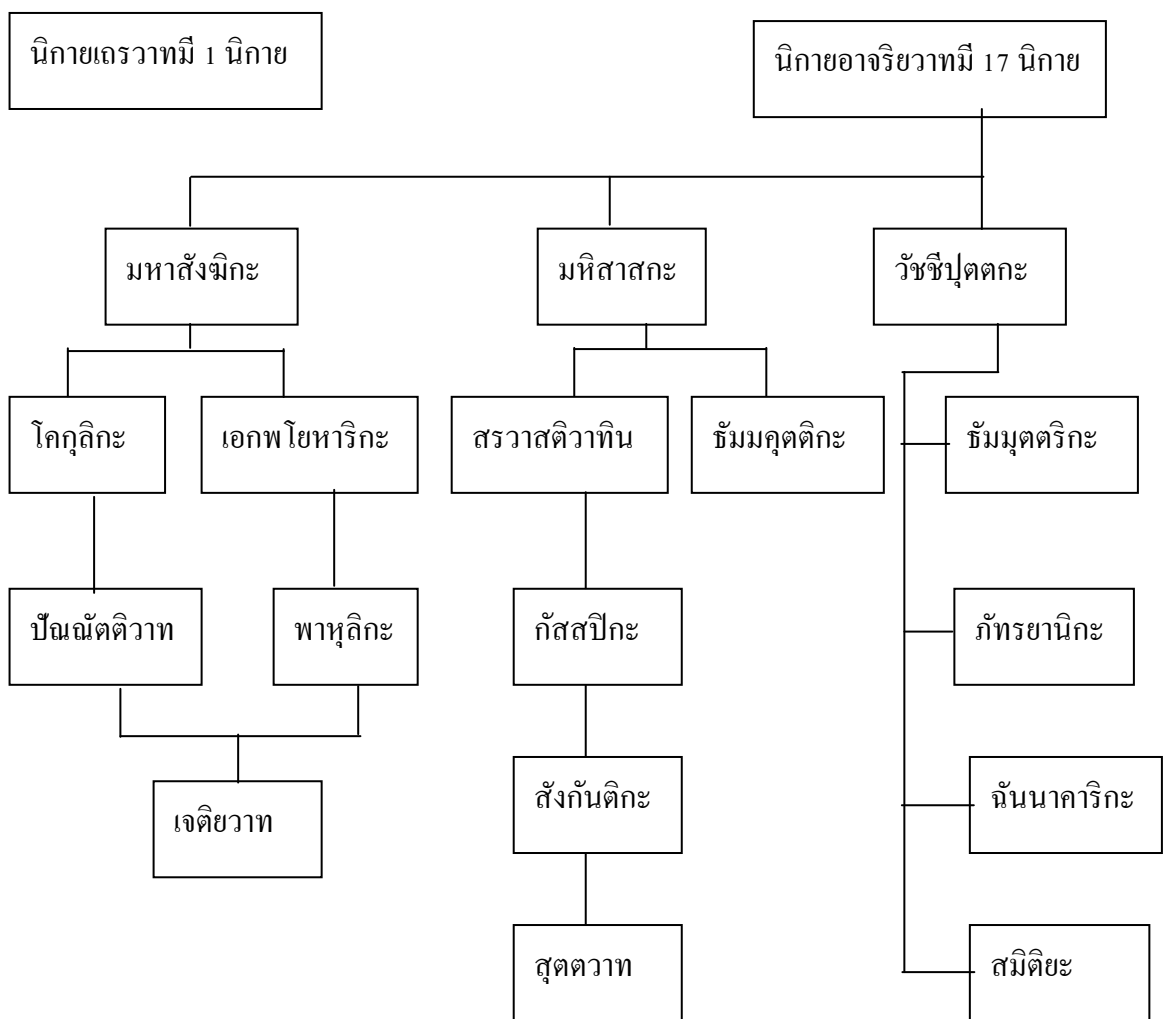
นิกายเถรวาทมี 1 นิกาย

นิกายอาจริยวาทมี 17 นิกาย

มหาสังฆิกะ

มหิสาสกะ

วัชชีปุตตกะ

โกกุลิกะ

เอกพโยหาริกะ

สรวาสติวาทิน

ธัมมคุตติกะ

ธัมมุตตริกะ

ปัณณัตติวาท

พาหุลิกะ

กัสสปิกะ

ภัทรยานิกะ

เจติยวาท

สังกันติกะ

ฉันนาคาริกะ

สุตตวาท

สมิติยะ